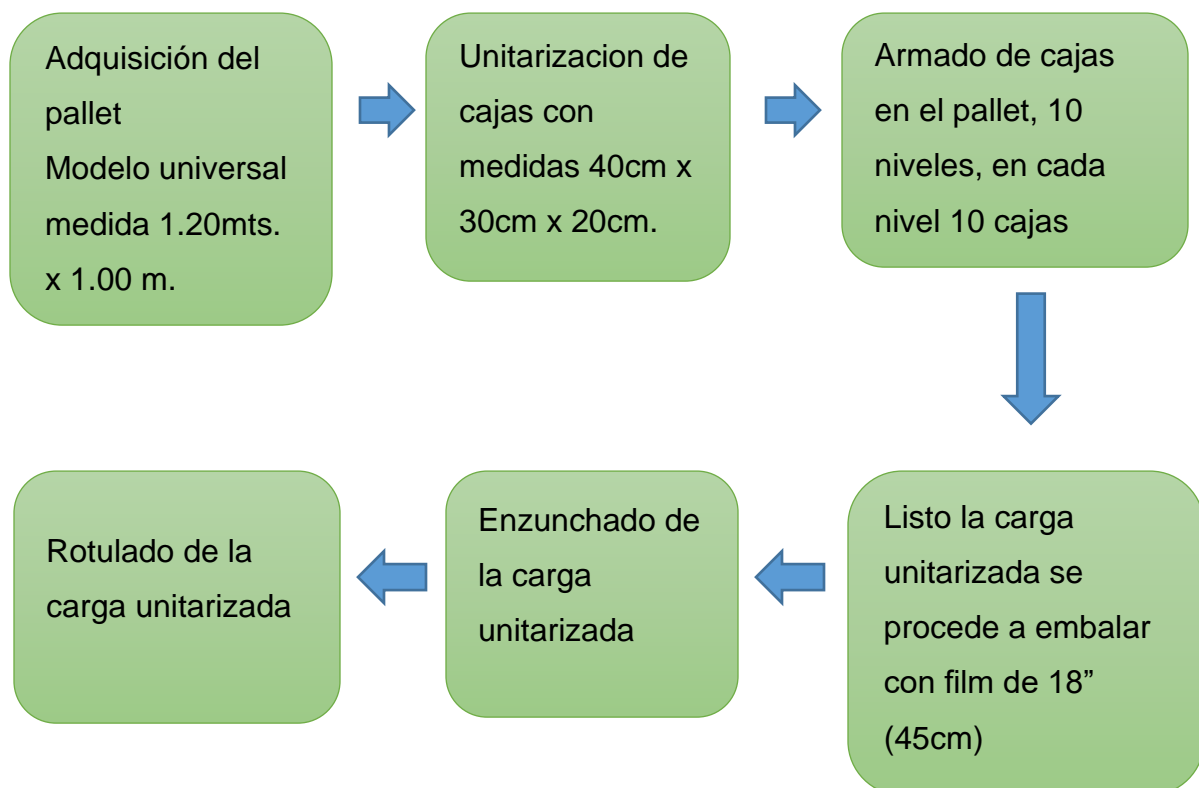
Adquisición del pallet
Modelo universal medida 1.20mts. x 1.00 m.

Unitarizacion de cajas con medidas 40cm x 30cm x 20cm.

Armado de cajas en el pallet, 10 niveles, en cada nivel 10 cajas

Listo la carga unitarizada se procede a embalar con film de 18” (45cm)

Enzunchado de la carga unitarizada

Rotulado de la carga unitarizada